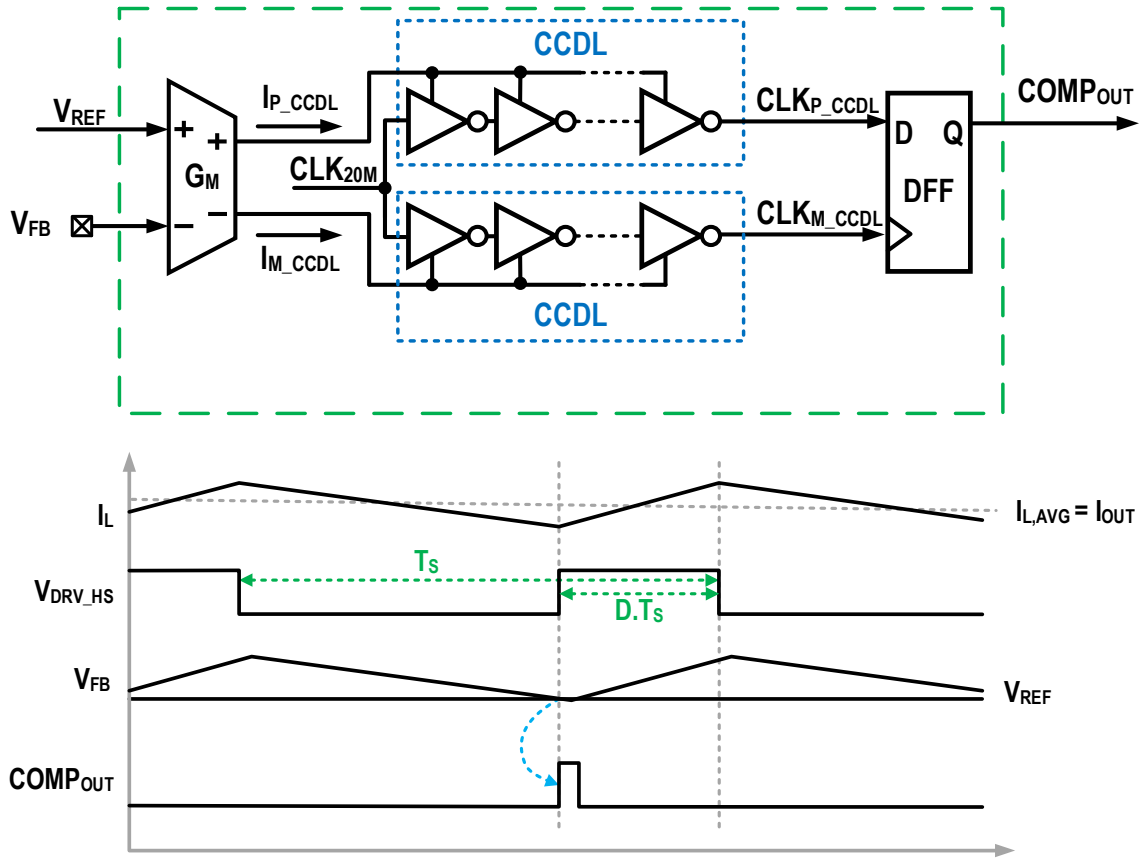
CCDL

$V_{REF}$

+

+

$G_M$

−

−

$V_{FB}$

$I_{P\_CCDL}$

$CLK_{20M}$

$I_{M\_CCDL}$

$CLK_{P\_CCDL}$

$CLK_{M\_CCDL}$

D Q

DFF

$COMP_{OUT}$

CCDL

$I_L$

$I_{L,AVG} = I_{OUT}$

$V_{DRV\_HS}$

$T_S$

$D.T_S$

$V_{FB}$

$V_{REF}$

$COMP_{OUT}$